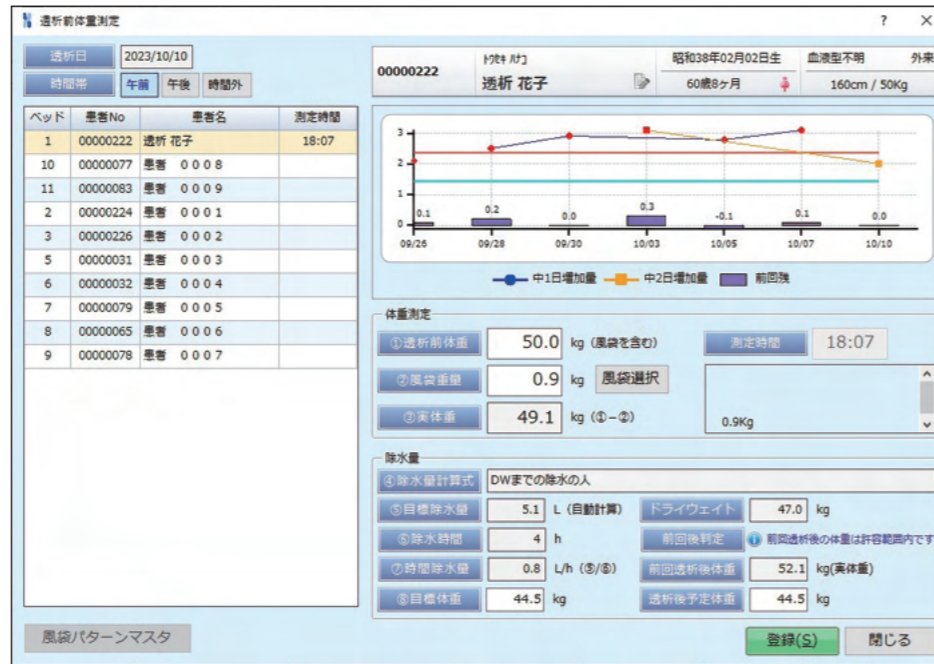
透析前体重測定

? ×

透析日 2023/10/10
時間帯 午前 午後 時間外

| ベッド | 患者No | 患者名 | 測定時間 |
|---|---|---|---|
| 1 | 00000222 | 透析 花子 | 18:07 |
| 10 | 00000077 | 患者 0008 | |
| 11 | 00000083 | 患者 0009 | |
| 2 | 00000224 | 患者 0001 | |
| 3 | 00000226 | 患者 0002 | |
| 5 | 00000031 | 患者 0003 | |
| 6 | 00000032 | 患者 0004 | |
| 7 | 00000079 | 患者 0005 | |
| 8 | 00000065 | 患者 0006 | |
| 9 | 00000078 | 患者 0007 | |

00000222 トウセキ ハナコ 透析 花子 昭和38年02月02日生 60歳8ヶ月 血液型不明 160cm / 50Kg 外来

3 2 1 0
0.1 0.2 0.0 0.3 -0.1 0.1 0.0
09/26 09/28 09/30 10/03 10/05 10/07 10/10
中1日増加量 中2日増加量 前回残

体重測定
①透析前体重 50.0 kg (風袋を含む) 測定時間 18:07
②風袋重量 0.9 kg 風袋選択
③実体重 49.1 kg (①−②)
0.9Kg

除水量
④除水量計算式 DWまでの除水の人
⑤目標除水量 5.1 L (自動計算) ドライウェイト 47.0 kg
⑥除水時間 4 h 前回後判定 前回透析後の体重は許容範囲内です
⑦時間除水量 0.8 L/h (⑤/⑥) 前回透析後体重 52.1 kg(実体重)
⑧目標体重 44.5 kg 透析後予定体重 44.5 kg

風袋パターンマスタ 登録(S) 閉じる